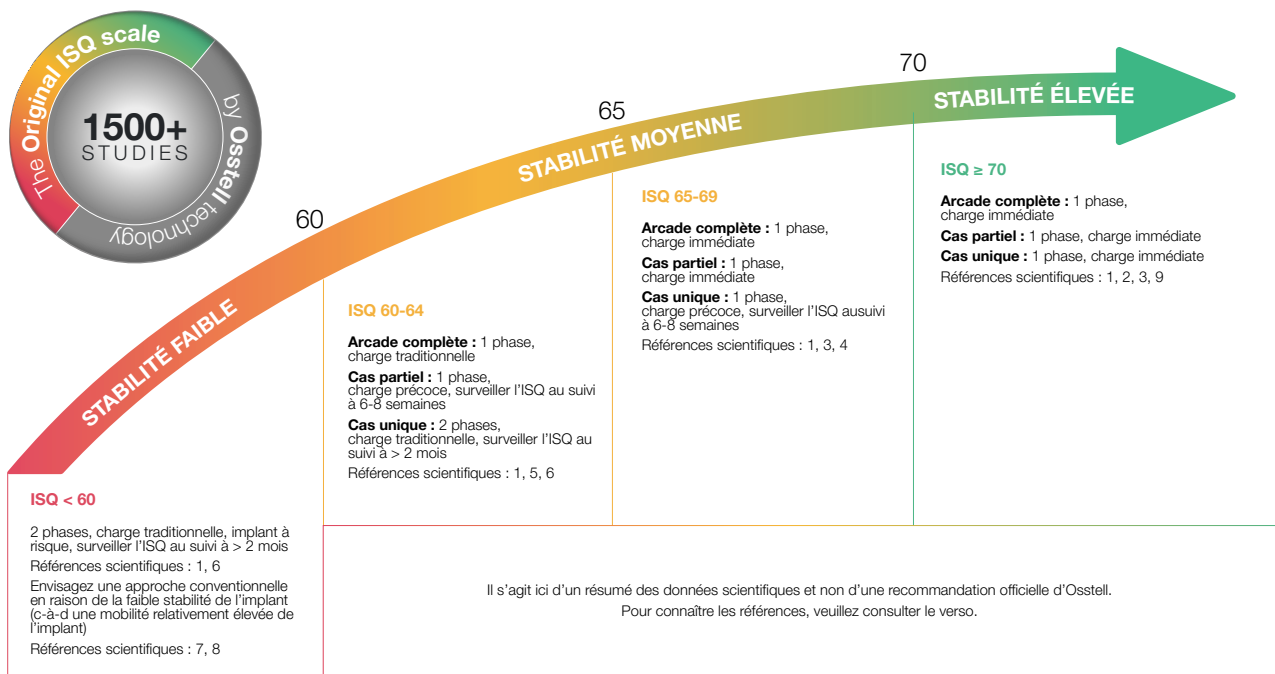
The Original ISQ scale by Osstell technology

1500+ STUDIES

STABILITÉ FAIBLE

60

STABILITÉ MOYENNE

65

70

STABILITÉ ÉLEVÉE

ISQ < 60

2 phases, charge traditionnelle, implant à risque, surveiller l'ISQ au suivi à > 2 mois

Références scientifiques : 1, 6

Envisagez une approche conventionnelle en raison de la faible stabilité de l'implant (c-à-d une mobilité relativement élevée de l'implant)

Références scientifiques : 7, 8

ISQ 60-64

**Arcade complète :** 1 phase, charge traditionnelle

**Cas partiel :** 1 phase, charge précoce, surveiller l'ISQ au suivi à 6-8 semaines

**Cas unique :** 2 phases, charge traditionnelle, surveiller l'ISQ au suivi à > 2 mois

Références scientifiques : 1, 5, 6

ISQ 65-69

**Arcade complète :** 1 phase, charge immédiate

**Cas partiel :** 1 phase, charge immédiate

**Cas unique :** 1 phase, charge précoce, surveiller l'ISQ ausuivi à 6-8 semaines

Références scientifiques : 1, 3, 4

ISQ ≥ 70

**Arcade complète :** 1 phase, charge immédiate

**Cas partiel :** 1 phase, charge immédiate

**Cas unique :** 1 phase, charge immédiate

Références scientifiques : 1, 2, 3, 9

Il s'agit ici d'un résumé des données scientifiques et non d'une recommandation officielle d'Osstell.
Pour connaître les références, veuillez consulter le verso.